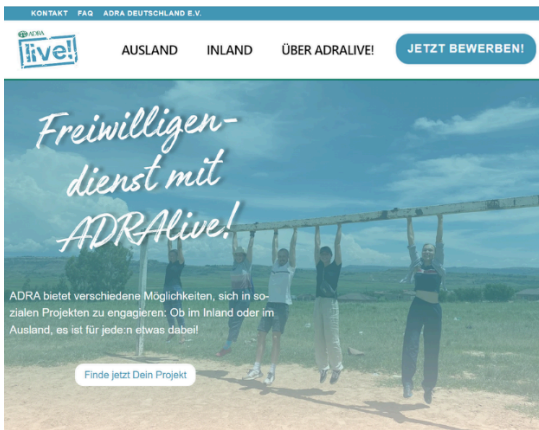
KONTAKT FAQ ADRA DEUTSCHLAND E.V.

ADRA live!

AUSLAND INLAND ÜBER ADRALIVE! JETZT BEWERBEN!

Freiwilligendienst mit ADRAlive!

ADRA bietet verschiedene Möglichkeiten, sich in sozialen Projekten zu engagieren: Ob im Inland oder im Ausland, es ist für jede:n etwas dabei!

Finde jetzt Dein Projekt